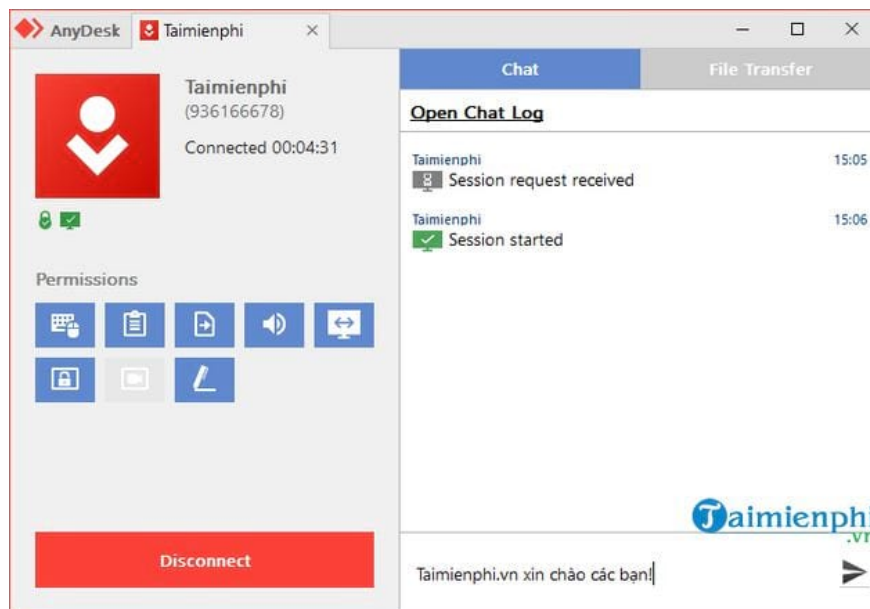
AnyDesk Taimienphi ×

Taimienphi
(936166678)
Connected 00:04:31

Permissions

Disconnect

Chat File Transfer

Open Chat Log

Taimienphi 15:05
Session request received

Taimienphi 15:06
Session started

Taimienphi .vn

Taimienphi.vn xin chào các bạn!